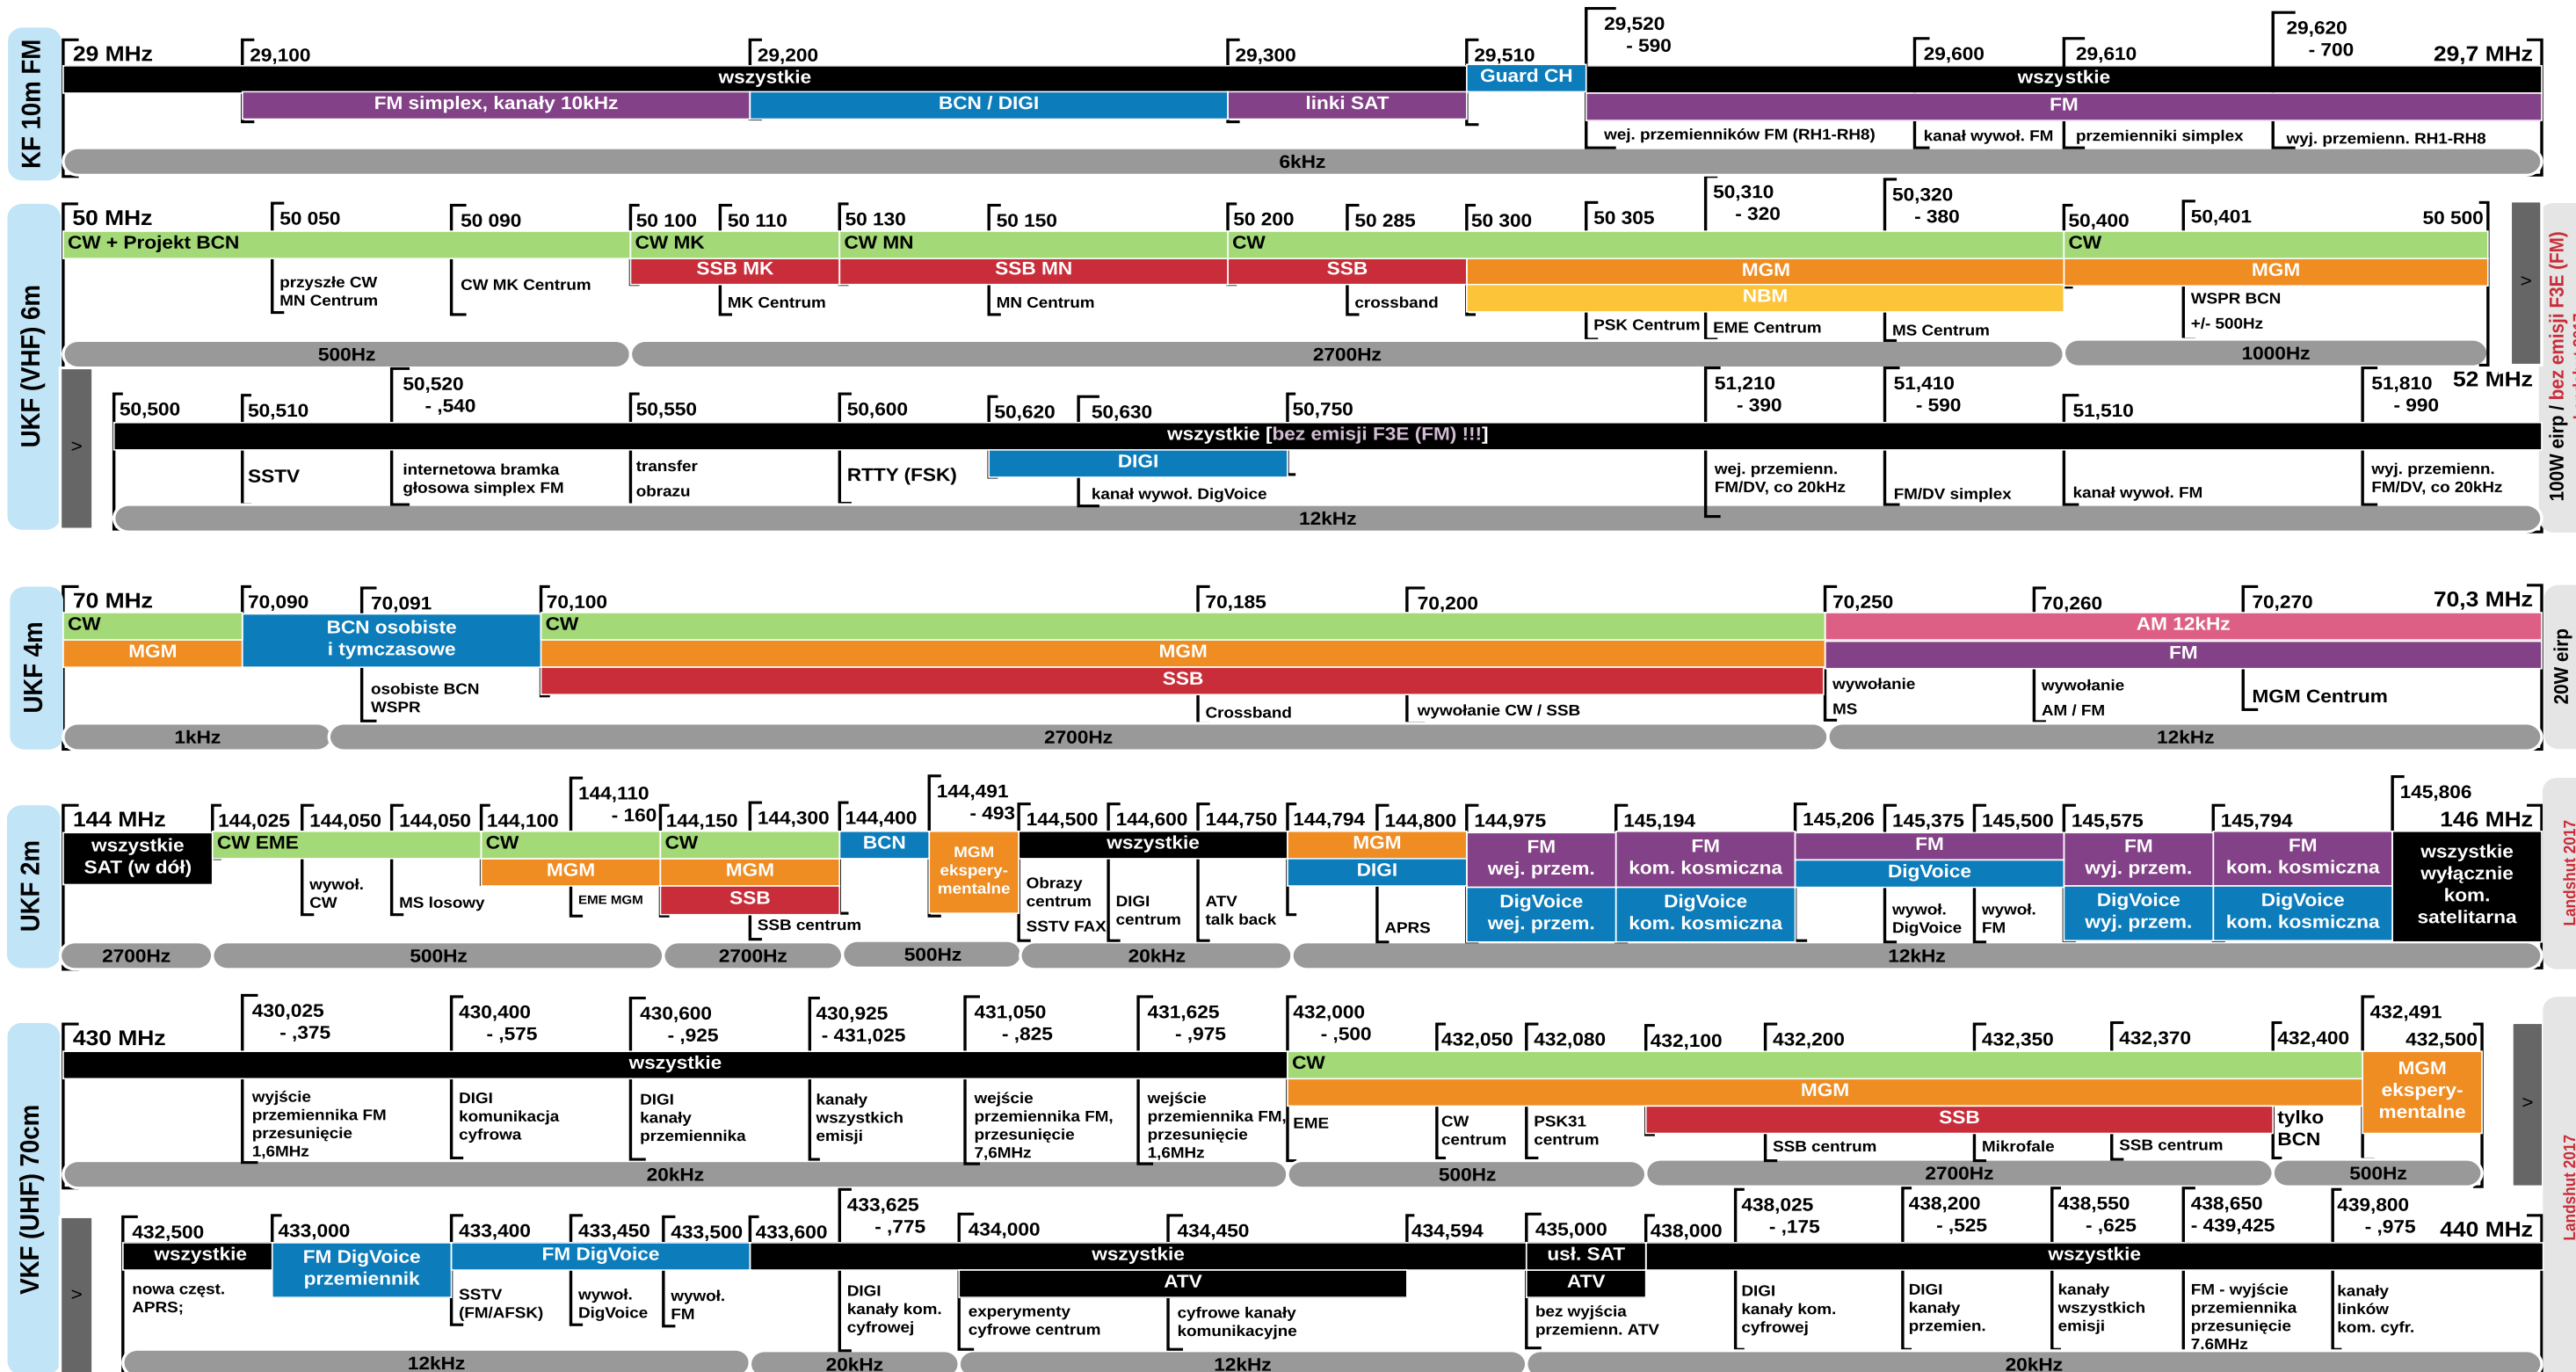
KF 10m FM

29 MHz
29,100
29,200
29,300
29,510
29,520 - 590
29,600
29,610
29,620 - 700
29,7 MHz

wszystkie
Guard CH
wszystkie
FM simplex, kanały 10kHz
BCN / DIGI
linki SAT
FM
wej. przemienników FM (RH1-RH8)
kanał wywoł. FM
przemienniki simplex
wyj. przemienn. RH1-RH8
6kHz

UKF (VHF) 6m

50 MHz
50 050
50 090
50 100
50 110
50 130
50 150
50 200
50 285
50 300
50 305
50,310 - 320
50,320 - 380
50,400
50,401
50 500

CW + Projekt BCN
CW MK
CW MN
CW
CW
SSB MK
SSB MN
SSB
MGM
MGM
NBM
przyszłe CW MN Centrum
CW MK Centrum
MK Centrum
MN Centrum
crossband
PSK Centrum
EME Centrum
MS Centrum
WSPR BCN +/- 500Hz
500Hz
2700Hz
1000Hz
>

50,500
50,510
50,520 - ,540
50,550
50,600
50,620
50,630
50,750
51,210 - 390
51,410 - 590
51,510
51,810 - 990
52 MHz

wszystkie [bez emisji F3E (FM) !!!]
SSTV
internetowa bramka głosowa simplex FM
transfer obrazu
RTTY (FSK)
DIGI
kanał wywoł. DigVoice
wej. przemienn. FM/DV, co 20kHz
FM/DV simplex
kanał wywoł. FM
wyj. przemienn. FM/DV, co 20kHz
12kHz
>
100W eirp / bez emisji F3E (FM)

UKF 4m

70 MHz
70,090
70,091
70,100
70,185
70,200
70,250
70,260
70,270
70,3 MHz

CW
BCN osobiste i tymczasowe
CW
AM 12kHz
MGM
MGM
FM
SSB
osobiste BCN WSPR
Crossband
wywołanie CW / SSB
wywołanie MS
wywołanie AM / FM
MGM Centrum
1kHz
2700Hz
12kHz
20W eirp

UKF 2m

144 MHz
144,025
144,050
144,050
144,100
144,110 - 160
144,150
144,300
144,400
144,491 - 493
144,500
144,600
144,750
144,794
144,800
144,975
145,194
145,206
145,375
145,500
145,575
145,794
145,806
146 MHz

wszystkie SAT (w dół)
CW EME
CW
CW
BCN
MGM eksperymentalne
wszystkie
MGM
DIGI
FM wej. przem.
FM kom. kosmiczna
FM
DigVoice
FM wyj. przem.
FM kom. kosmiczna
wszystkie wyłącznie kom. satelitarna
MGM
MGM
SSB
wywoł. CW
MS losowy
EME MGM
SSB centrum
Obrazy centrum
SSTV FAX
DIGI centrum
ATV talk back
APRS
DigVoice wej. przem.
DigVoice kom. kosmiczna
wywoł. DigVoice
wywoł. FM
DigVoice wyj. przem.
DigVoice kom. kosmiczna
2700Hz
500Hz
2700Hz
500Hz
20kHz
12kHz
Landshut 2017

VKF (UHF) 70cm

430 MHz
430,025 - ,375
430,400 - ,575
430,600 - ,925
430,925 - 431,025
431,050 - ,825
431,625 - ,975
432,000 - ,500
432,050
432,080
432,100
432,200
432,350
432,370
432,400
432,491
432,500

wszystkie
CW
MGM eksperymentalne
MGM
SSB
wyjście przemiennika FM przesunięcie 1,6MHz
DIGI komunikacja cyfrowa
DIGI kanały przemiennika
kanały wszystkich emisji
wejście przemiennika FM, przesunięcie 7,6MHz
wejście przemiennika FM, przesunięcie 1,6MHz
EME
CW centrum
PSK31 centrum
SSB centrum
Mikrofale
SSB centrum
tylko BCN
20kHz
500Hz
2700Hz
500Hz
>

432,500
433,000
433,400
433,450
433,500
433,600
433,625 - ,775
434,000
434,450
434,594
435,000
438,000
438,025 - ,175
438,200 - ,525
438,550 - ,625
438,650 - 439,425
439,800 - ,975
440 MHz

wszystkie
FM DigVoice przemiennik
FM DigVoice
wszystkie
usł. SAT
wszystkie
ATV
ATV
nowa częst. APRS;
SSTV (FM/AFSK)
wywoł. DigVoice
wywoł. FM
DIGI kanały kom. cyfrowej
experymenty cyfrowe centrum
cyfrowe kanały komunikacyjne
bez wyjścia przemienn. ATV
DIGI kanały kom. cyfrowej
DIGI kanały przemien.
kanały wszystkich emisji
FM - wyjście przemiennika przesunięcie 7.6MHz
kanały linków kom. cyfr.
12kHz
20kHz
12kHz
20kHz
>
Landshut 2017